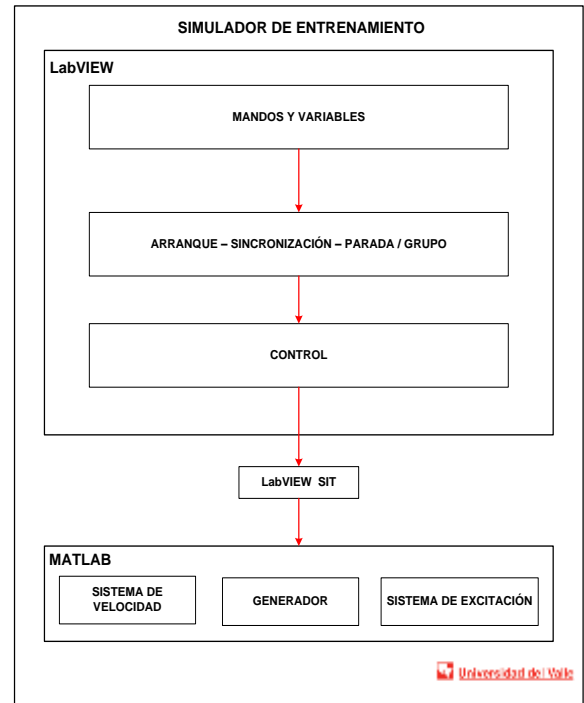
SIMULADOR DE ENTRENAMIENTO

LabVIEW

MANDOS Y VARIABLES

ARRANQUE – SINCRONIZACIÓN – PARADA / GRUPO

CONTROL

LabVIEW SIT

MATLAB

SISTEMA DE VELOCIDAD

GENERADOR

SISTEMA DE EXCITACIÓN

Universidad del Valle